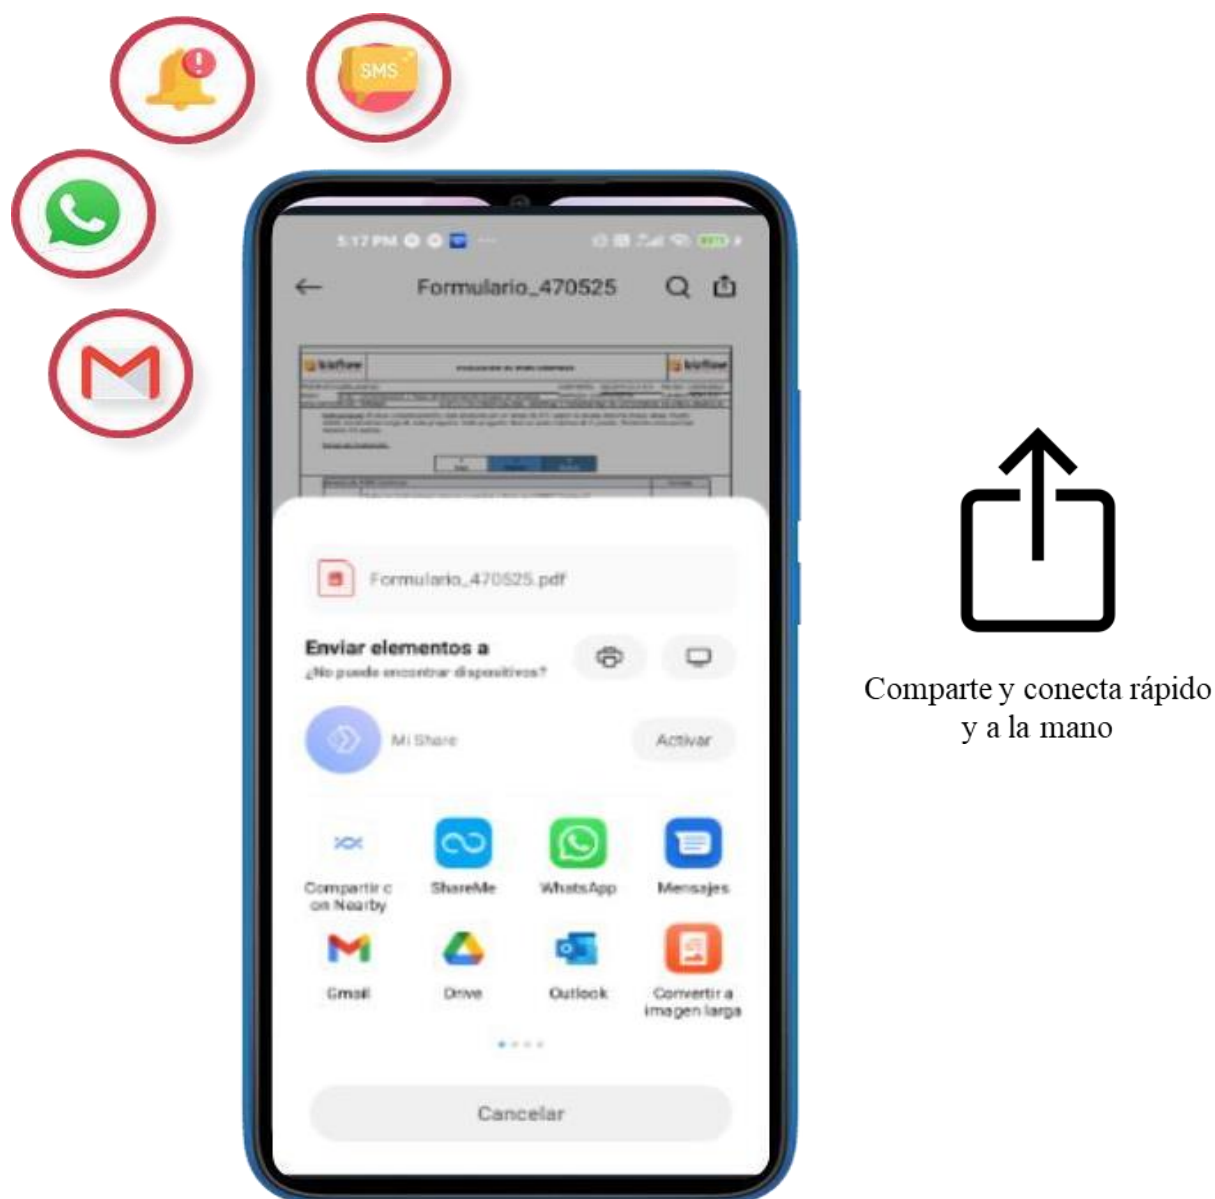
SMS

5:17 PM

Formulario_470525

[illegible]

Formulario_470525.pdf

Enviar elementos a
¿No puede encontrar dispositivos?

Mi Share
Activar

Compartir con Nearby
ShareMe
WhatsApp
Mensajes
Gmail
Drive
Outlook
Convertir a imagen larga

Cancelar

Comparte y conecta rápido y a la mano